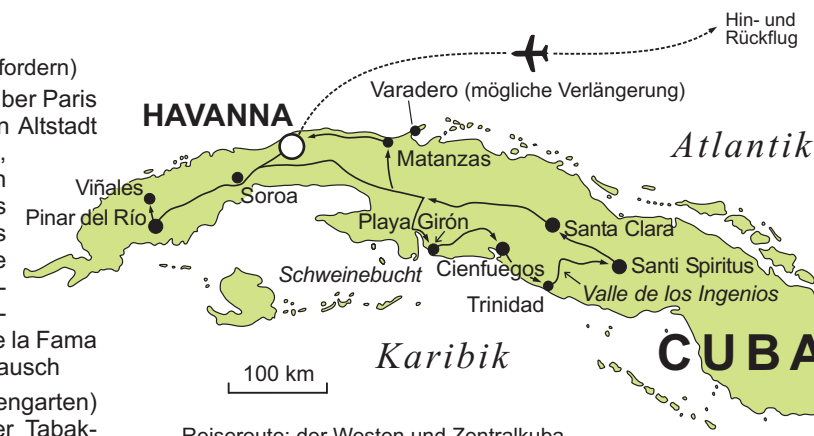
fordern)
ber Paris
n Altstadt
,
n
s
s
e
-
-
e la Fama
ausch
engarten)
er Tabak-

Hin- und
Rückflug

HAVANNA
Varadero (mögliche Verlängerung)
Atlantik
Matanzas
Viñales
Soroa
Pinar del Río
Playa Girón
Santa Clara
Cienfuegos
Santi Spiritus
Schweinebucht
Trinidad
Valle de los Ingenios
CUBA
Karibik
100 km
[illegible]